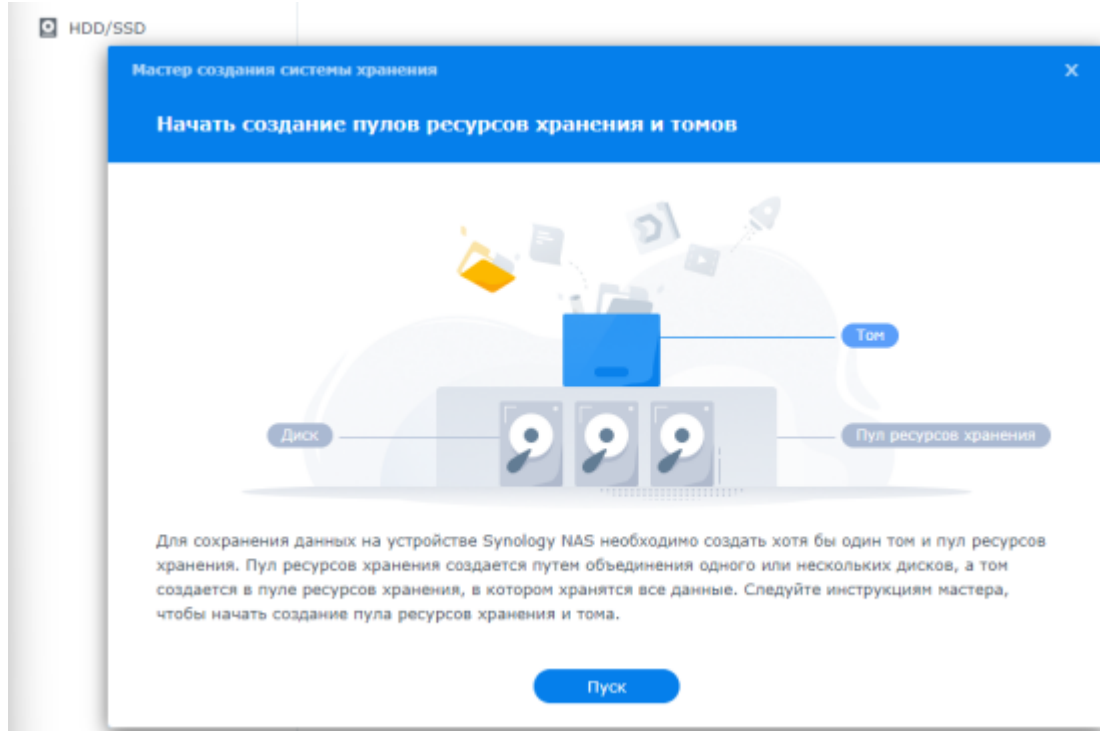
HDD/SSD

Мастер создания системы хранения

×

Начать создание пулов ресурсов хранения и томов

Том

Диск

Пул ресурсов хранения

Для сохранения данных на устройстве Synology NAS необходимо создать хотя бы один том и пул ресурсов хранения. Пул ресурсов хранения создается путем объединения одного или нескольких дисков, а том создается в пуле ресурсов хранения, в котором хранятся все данные. Следуйте инструкциям мастера, чтобы начать создание пула ресурсов хранения и тома.

Пуск